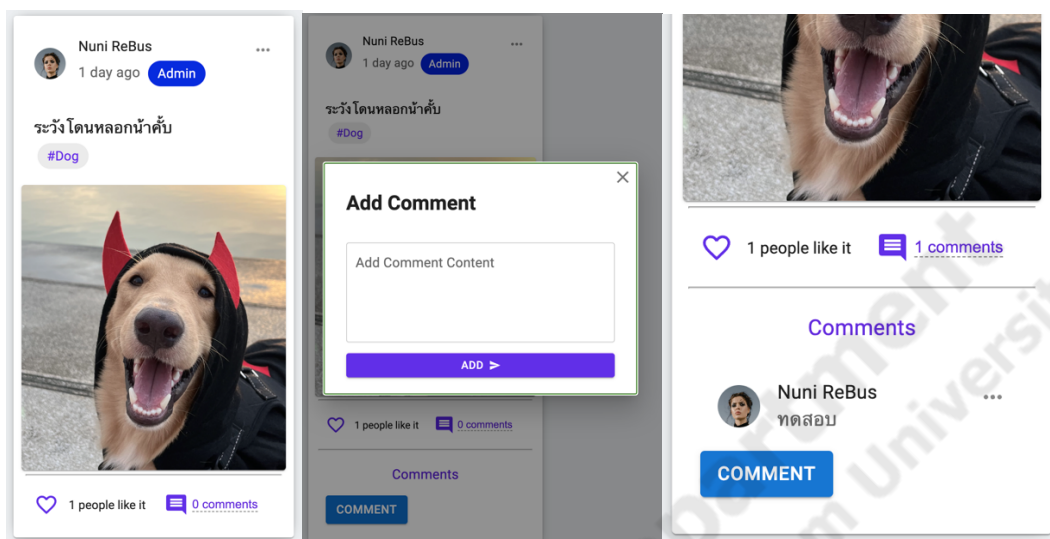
Nuni ReBus
1 day ago Admin
...
ระวังโดนหลอกน้าคั้บ
#Dog
1 people like it 0 comments

Nuni ReBus
1 day ago Admin
...
ระวังโดนหลอกน้าคั้บ
#Dog

Add Comment
×
Add Comment Content
ADD
1 people like it 0 comments
Comments
COMMENT

1 people like it 1 comments
Comments
Nuni ReBus
ทดสอบ
...
COMMENT